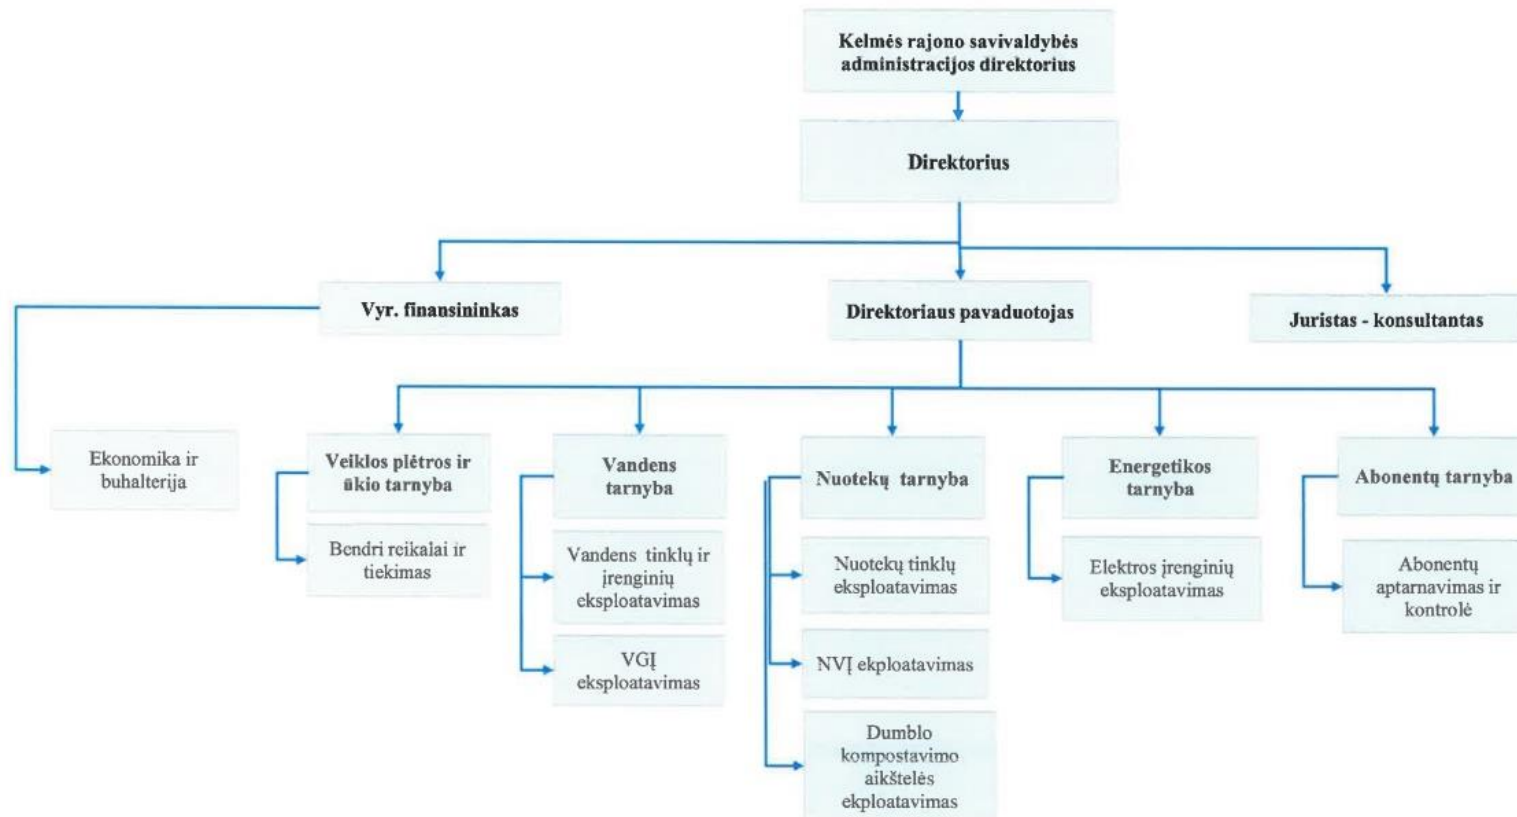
Kelmės rajono savivaldybės administracijos direktorius

Direktorius

Vyr. finansininkas

Direktoriaus pavaduotojas

Juristas - konsultantas

Ekonomika ir buhalterija

Veiklos plėtros ir ūkio tarnyba

Bendri reikalai ir tiekimas

Vandens tarnyba

Vandens tinklų ir įrenginių eksploatavimas

VGĮ eksploatavimas

Nuotekų tarnyba

Nuotekų tinklų eksploatavimas

NVĮ ekploatavimas

Dumblo kompostavimo aikštelės ekploatavimas

Energetikos tarnyba

Elektros įrenginių eksploatavimas

Abonentų tarnyba

Abonentų aptarnavimas ir kontrolė